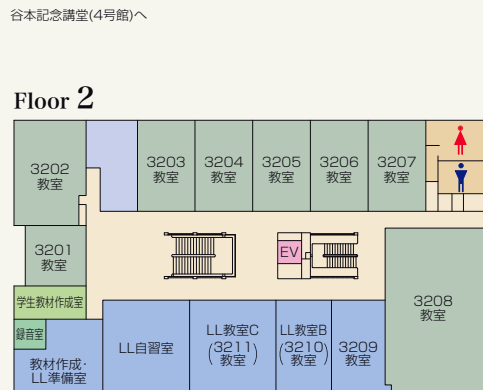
谷本記念講堂(4号館)へ

Floor 2

3202
教室

3203
教室

3204
教室

3205
教室

3206
教室

3207
教室

3201
教室

EV

3208
教室

学生教材作成室

録音室

教材作成・
LL準備室

LL自習室

LL教室C
(3211)
教室

LL教室B
(3210)
教室

3209
教室